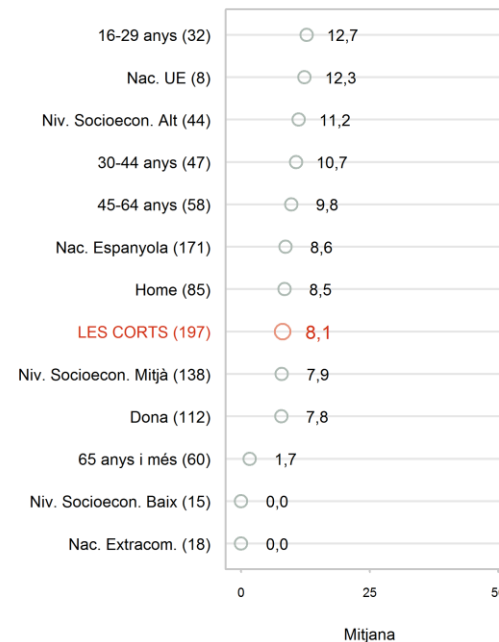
16-29 anys (32) 12,7
Nac. UE (8) 12,3
Niv. Socioecon. Alt (44) 11,2
30-44 anys (47) 10,7
45-64 anys (58) 9,8
Nac. Espanyola (171) 8,6
Home (85) 8,5
LES CORTS (197) 8,1
Niv. Socioecon. Mitjà (138) 7,9
Dona (112) 7,8
65 anys i més (60) 1,7
Niv. Socioecon. Baix (15) 0,0
Nac. Extracom. (18) 0,0

0
25
5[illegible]

Mitjana